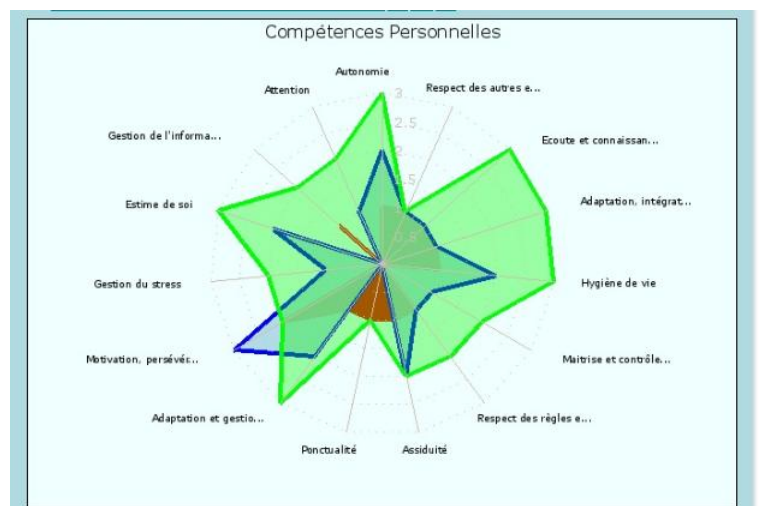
Compétences Personnelles

Autonomie

Respect des autres e...

Ecoute et connaissan...

Adaptation, intégrat...

Hygiène de vie

Maitrise et contrôle...

Respect des règles e...

Assiduité

Ponctualité

Adaptation et gestio...

Motivation, persévér...

Gestion du stress

Estime de soi

Gestion de l'informa...

Attention

3

2.5

2

1.5

0.5